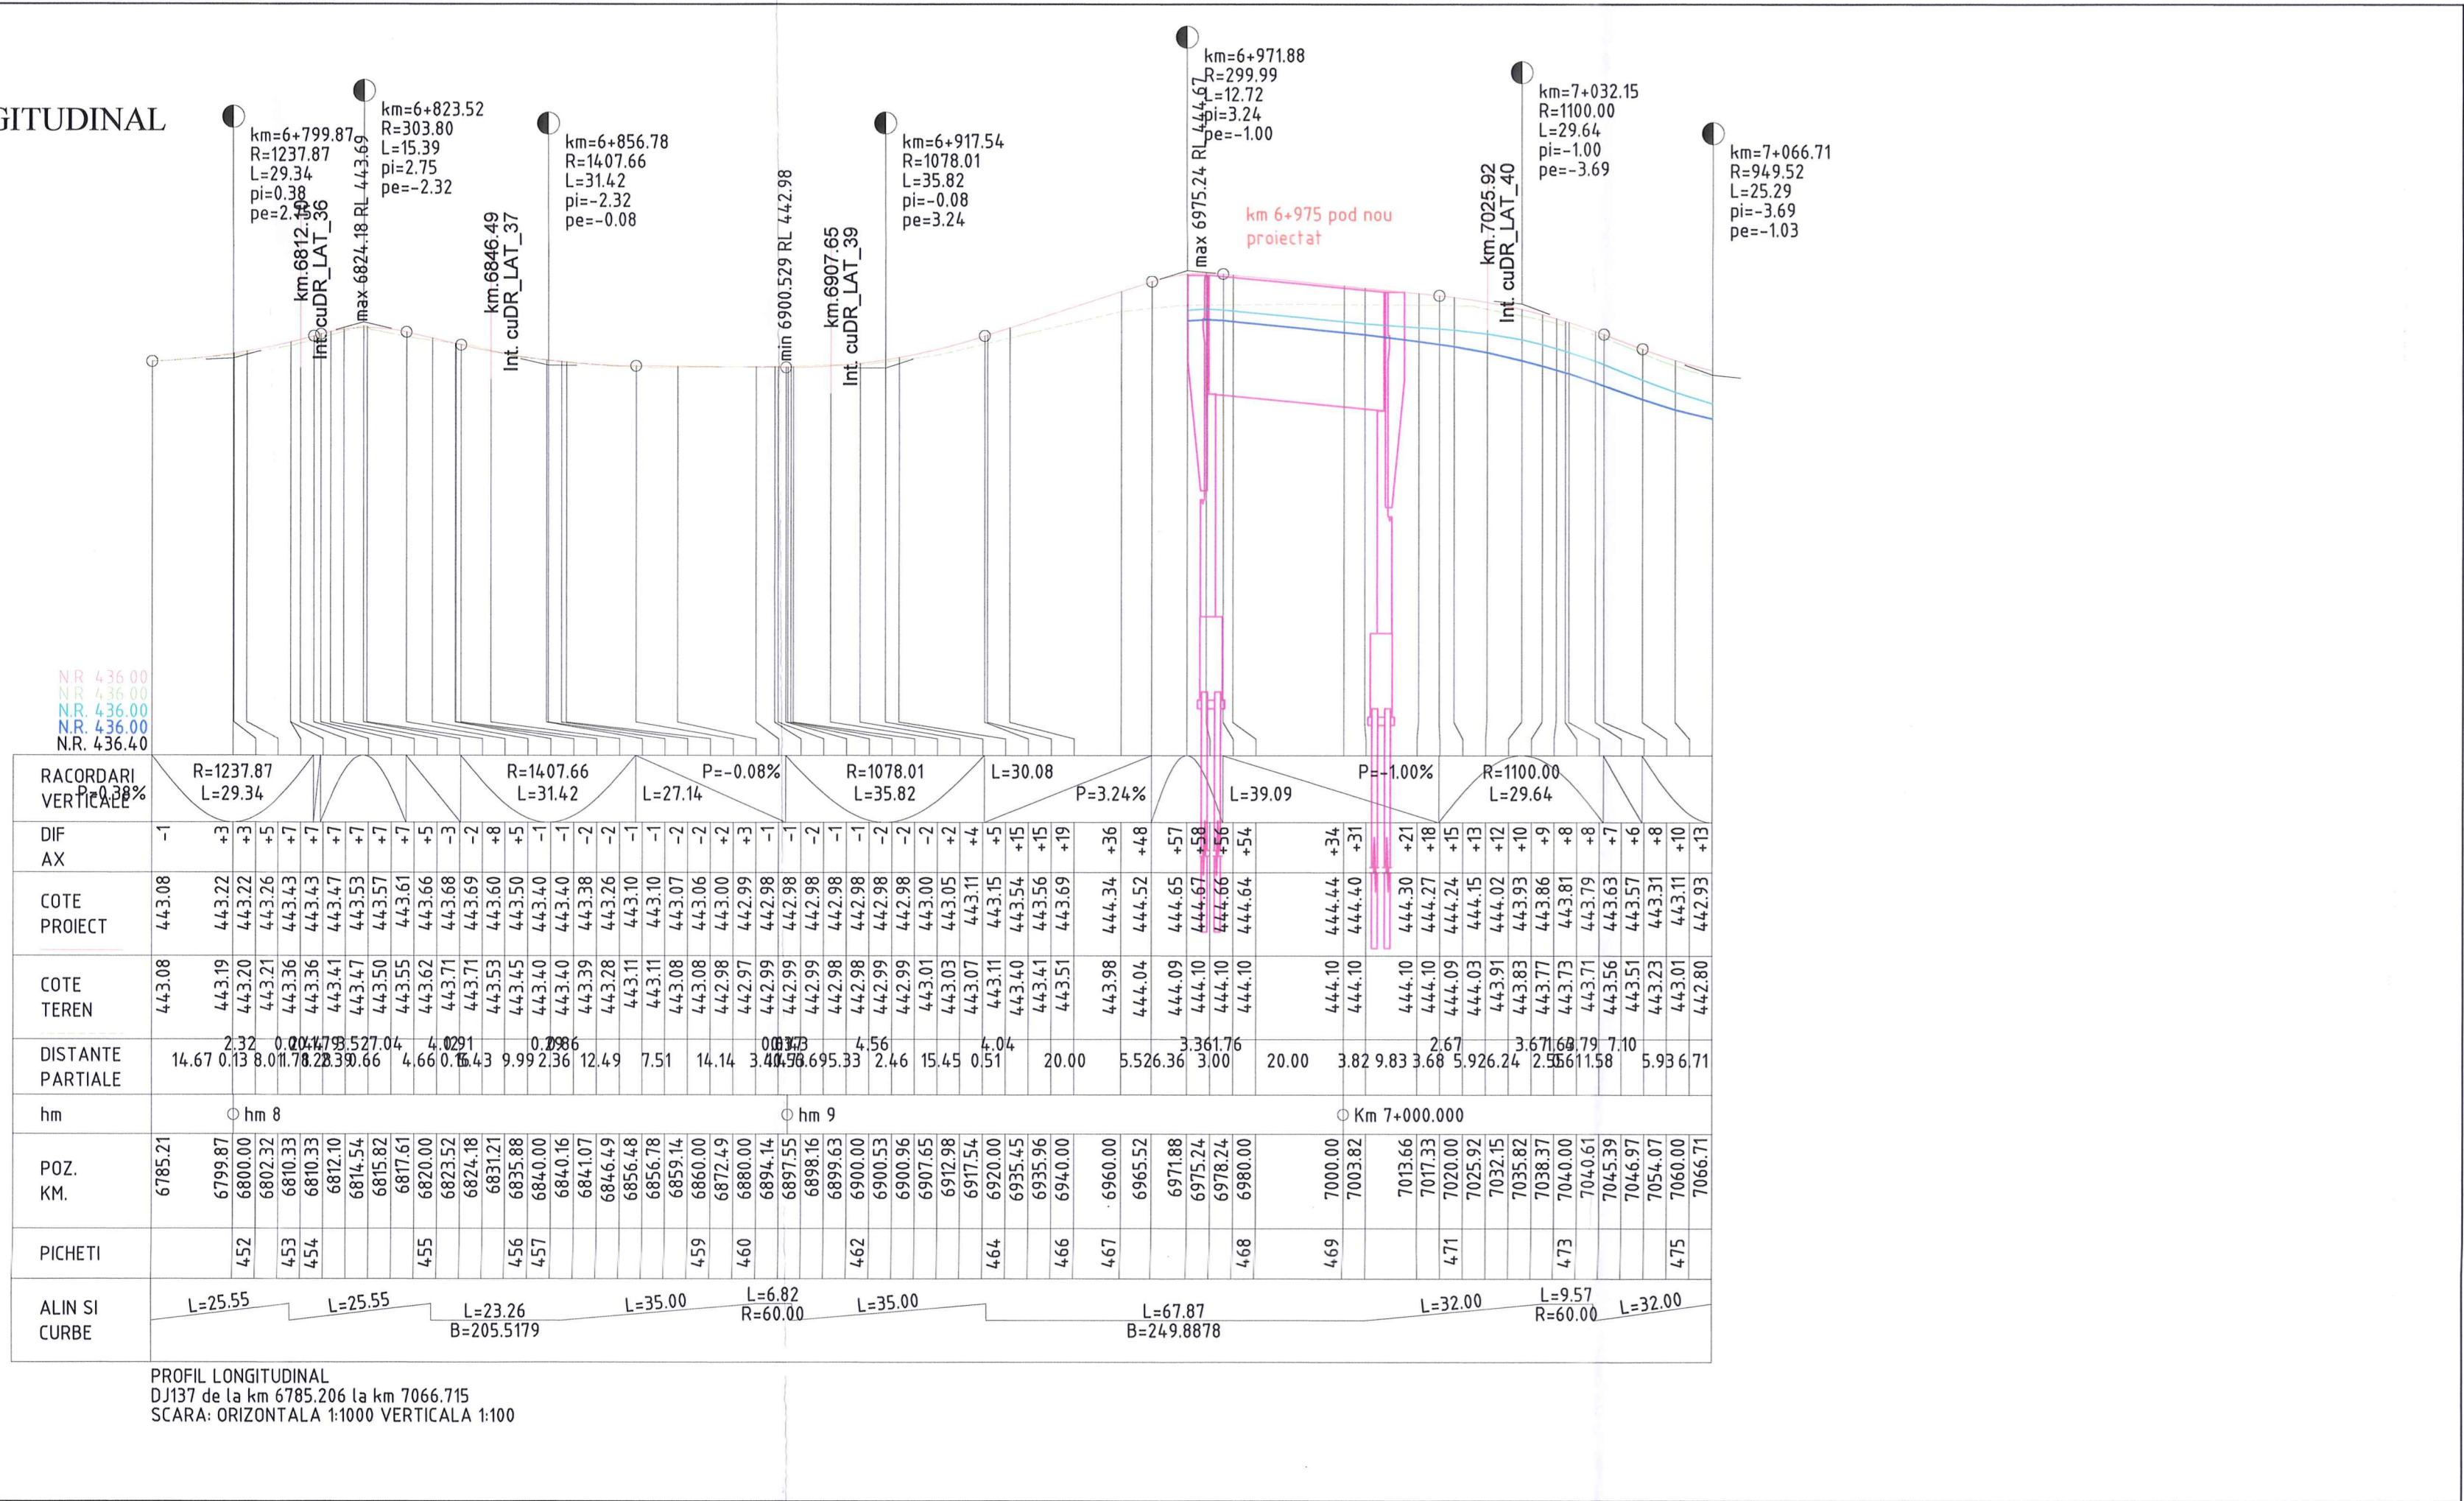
GITUDINAL

km=6+799.87
R=1237.87
L=29.34
pi=0.38
pe=2.75

km=6+823.52
R=303.80
L=15.39
pi=2.75
pe=-2.32

km=6+856.78
R=1407.66
L=31.42
pi=-2.32
pe=-0.08

km=6+917.54
R=1078.01
L=35.82
pi=-0.08
pe=3.24

km=6+971.88
R=299.99
L=12.72
pi=3.24
pe=-1.00

km=7+032.15
R=1100.00
L=29.64
pi=-1.00
pe=-3.69

km=7+066.71
R=949.52
L=25.29
pi=-3.69
pe=-1.03

km.6812.90 Int. cuDR_LAT_36
max 6824.18 RL 443.69
km.6846.49 Int. cuDR_LAT_37
min 6900.529 RL 442.98
km.6907.65 Int. cuDR_LAT_39
max 6975.24 RL 444.67
km 6+975 pod nou proiectat
km.7025.92 Int. cuDR_LAT_40

N.R. 436.00
N.R. 436.00
N.R. 436.00
N.R. 436.00
N.R. 436.40

RACORDARI VERTICALE
P=0.38%
R=1237.87 L=29.34
R=1407.66 L=31.42
L=27.14
P=-0.08%
R=1078.01 L=35.82
L=30.08
P=3.24%
L=39.09
P=-1.00%
R=1100.00 L=29.64

DIF AX
-1 +3 +3 +5 +7 +7 +7 +7 +7 +7 +5 -3 -2 +8 +5 -1 -1 -2 -2 -1 -1 -2 -2 +2 +3 -1 -1 -2 -1 -1 -2 -2 -2 +2 +4 +5 +15 +15 +19 +36 +48 +57 +58 +56 +54 +34 +31 +21 +18 +15 +13 +12 +10 +9 +8 +8 +7 +6 +8 +10 +13

COTE PROIECT
443.08 443.22 443.22 443.26 443.43 443.43 443.47 443.53 443.57 443.61 443.66 443.68 443.69 443.60 443.50 443.40 443.40 443.38 443.26 443.10 443.10 443.07 443.06 443.00 442.99 442.98 442.98 442.98 442.98 442.98 442.98 442.98 443.00 443.05 443.11 443.15 443.54 443.56 443.69 444.34 444.52 444.65 444.67 444.66 444.64 444.44 444.40 444.30 444.27 444.24 444.15 444.02 443.93 443.86 443.81 443.79 443.63 443.57 443.31 443.11 442.93

COTE TEREN
443.08 443.19 443.20 443.21 443.36 443.36 443.41 443.47 443.50 443.55 443.62 443.71 443.71 443.53 443.45 443.40 443.40 443.39 443.28 443.11 443.11 443.08 443.08 442.97 442.99 442.99 442.99 442.98 442.98 442.99 442.99 443.01 443.03 443.07 443.11 443.40 443.41 443.51 443.98 444.04 444.09 444.10 444.10 444.10 444.10 444.10 444.10 444.09 444.03 443.91 443.83 443.77 443.73 443.71 443.56 443.51 443.23 443.01 442.80

DISTANTE PARTIALE
14.67 2.32 0.13 8.01 0.20 1.78 1.47 2.28 9.52 3.39 7.04 0.66 4.66 4.02 0.16 0.91 6.43 9.99 0.29 2.36 0.86 12.49 7.51 14.14 3.40 0.63 1.47 3 6.69 5.33 4.56 2.46 15.45 4.04 0.51 20.00 5.52 6.36 3.36 3.00 1.76 20.00 3.82 9.83 3.68 2.67 5.92 6.24 3.67 2.55 1.68 3.56 1.79 11.58 7.10 5.93 6.71

hm
hm 8
hm 9
Km 7+000.000

POZ. KM.
6785.21 6799.87 6800.00 6802.32 6810.33 6810.33 6812.10 6814.54 6815.82 6817.61 6820.00 6823.52 6824.18 6831.21 6835.88 6840.00 6840.16 6841.07 6846.49 6856.48 6856.78 6859.14 6860.00 6872.49 6880.00 6894.14 6897.55 6898.16 6899.63 6900.00 6900.53 6900.96 6907.65 6912.98 6917.54 6920.00 6935.45 6935.96 6940.00 6960.00 6965.52 6971.88 6975.24 6978.24 6980.00 7000.00 7003.82 7013.66 7017.33 7020.00 7025.92 7032.15 7035.82 7038.37 7040.00 7040.61 7045.39 7046.97 7054.07 7060.00 7066.71

PICHETI
452 453 454 455 456 457 459 460 462 464 466 467 468 469 471 473 475

ALIN SI CURBE
L=25.55
L=25.55
L=23.26 B=205.5179
L=35.00
L=6.82 R=60.00
L=35.00
L=67.87 B=249.8878
L=32.00
L=9.57 R=60.00
L=32.00

PROFIL LONGITUDINAL
DJ137 de la km 6785.206 la km 7066.715
SCARA: ORIZONTALA 1:1000 VERTICALA 1:100